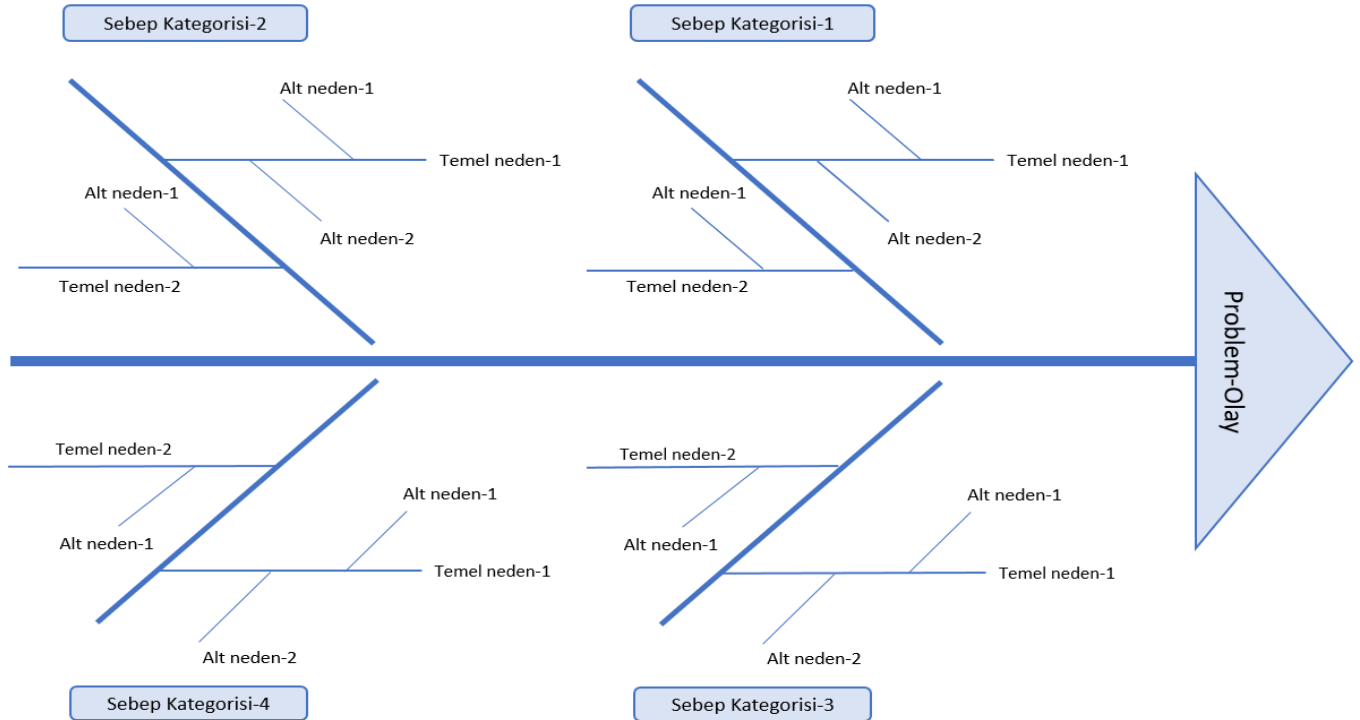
Sebep Kategorisi-2

Alt neden-1

Temel neden-1

Alt neden-1

Alt neden-2

Temel neden-2

Sebep Kategorisi-1

Alt neden-1

Temel neden-1

Alt neden-1

Alt neden-2

Temel neden-2

Problem-Olay

Temel neden-2

Alt neden-1

Alt neden-1

Temel neden-1

Alt neden-2

Sebep Kategorisi-4

Temel neden-2

Alt neden-1

Alt neden-1

Temel neden-1

Alt neden-2

Sebep Kategorisi-3